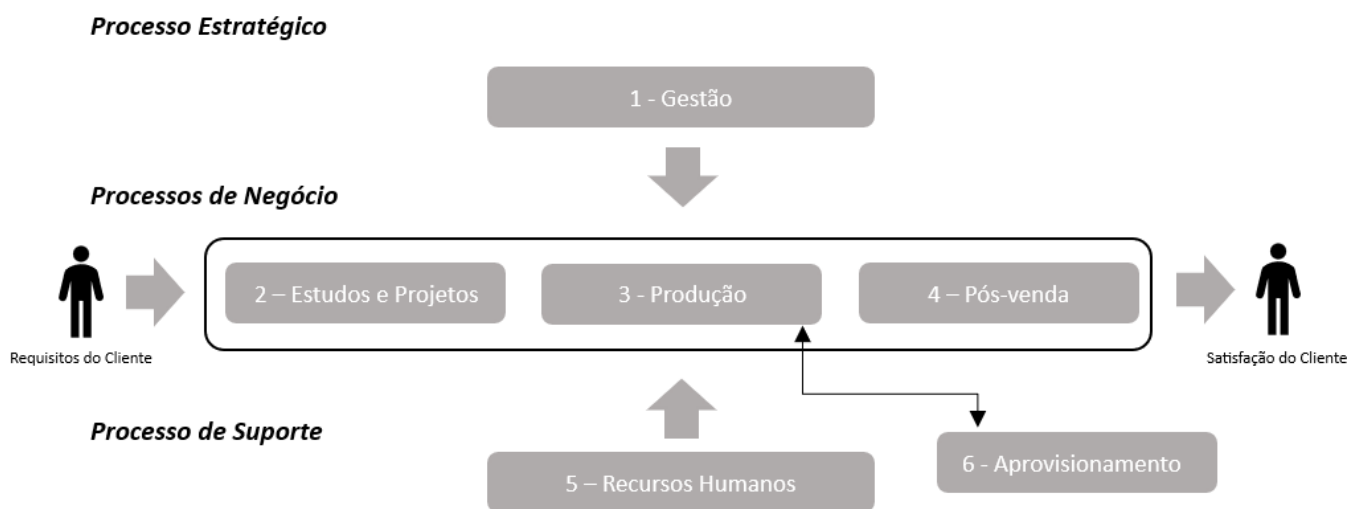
Processo Estratégico

1 - Gestão

Processos de Negócio

2 – Estudos e Projetos

3 - Produção

4 – Pós-venda

Requisitos do Cliente

Satisfação do Cliente

Processo de Suporte

5 – Recursos Humanos

6 - Aprovisionamento